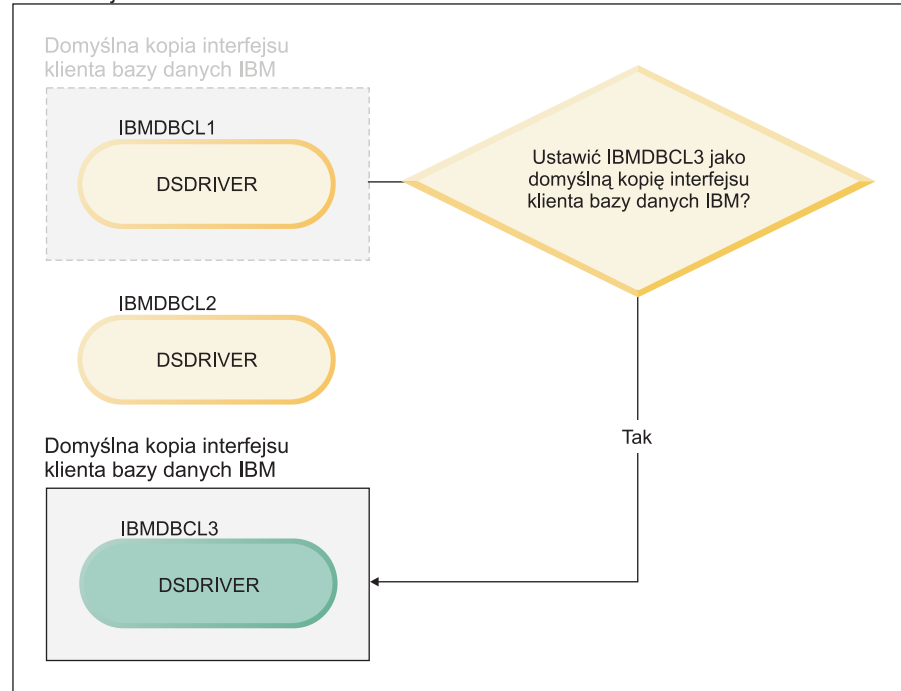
Domyślna kopia interfejsu klienta bazy danych IBM

IBMDBCL1

DSDRIVER

Ustawić IBMDBCL3 jako domyślną kopię interfejsu klienta bazy danych IBM?

IBMDBCL2

DSDRIVER

Tak

Domyślna kopia interfejsu klienta bazy danych IBM

IBMDBCL3

DSDRIVER